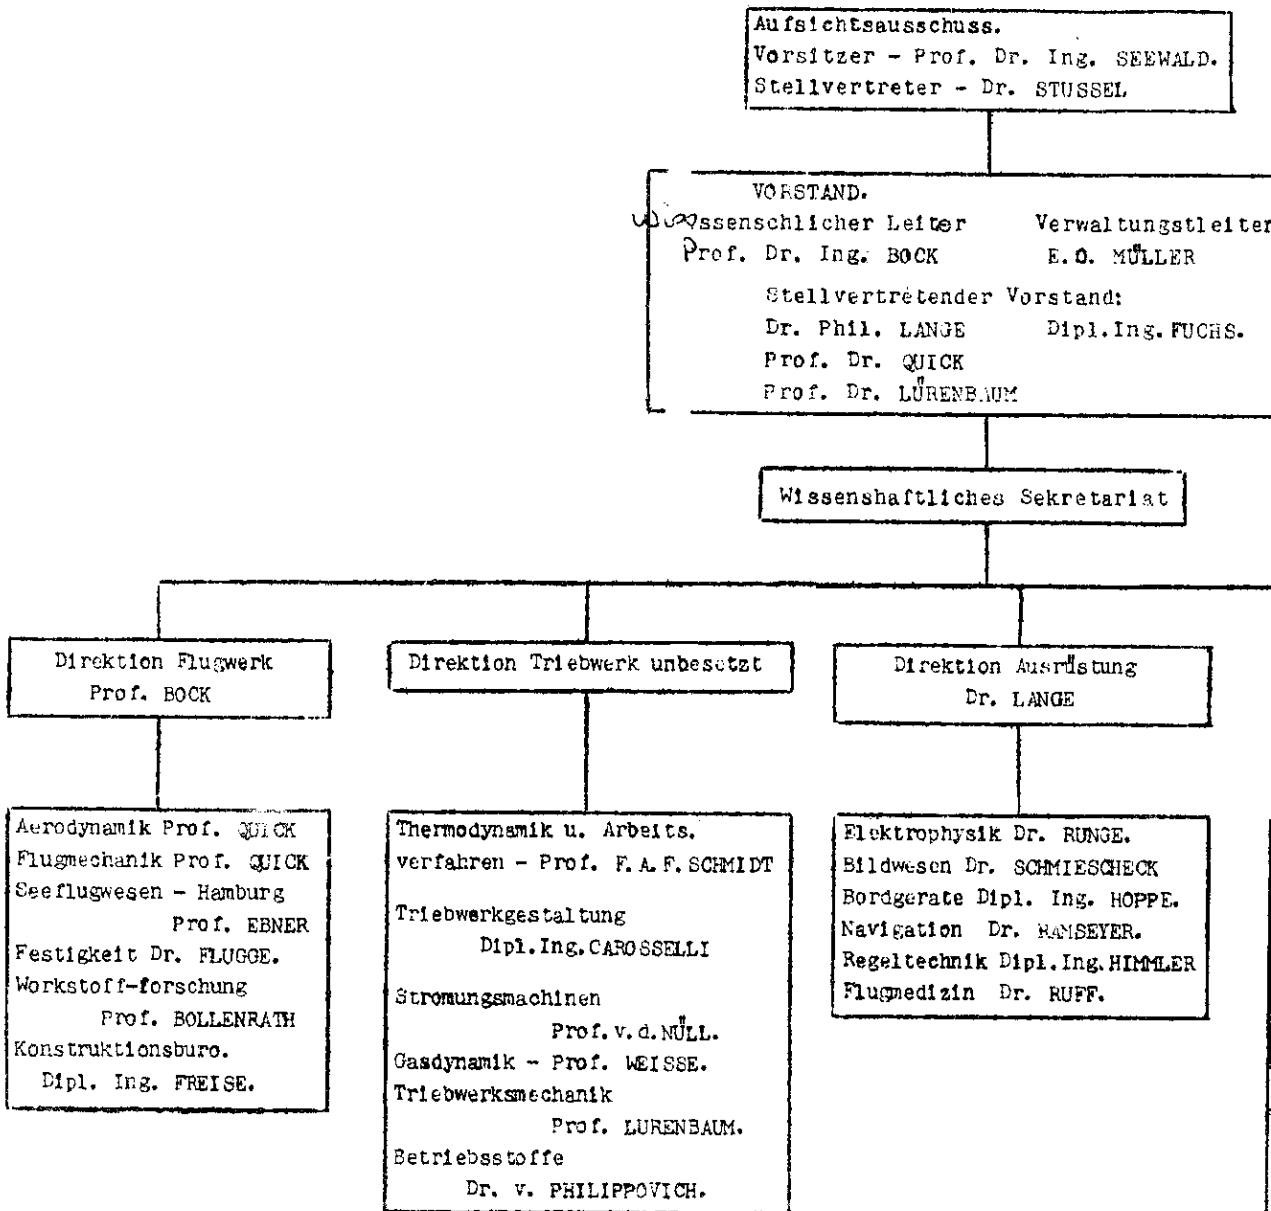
Aufsichtsausschuss.
Vorsitzer - Prof. Dr. Ing. SEEWALD.
Stellvertreter - Dr. STUSSEL

VORSTAND.
Wissenschlicher Leiter Prof. Dr. Ing. BOCK
Verwaltungstleiter E.O. MÜLLER
Stellvertretender Vorstand:
Dr. Phil. LANGE
Dipl.Ing.FUCHS.
Prof. Dr. QUICK
Prof. Dr. LÜRENBAUM

Wissenshaftliches Sekretariat

Direktion Flugwerk
Prof. BOCK

Direktion Triebwerk unbesetzt

Direktion Ausrüstung
Dr. LANGE

Aerodynamik Prof. QUICK
Flugmechanik Prof. QUICK
Seeflugwesen - Hamburg Prof. EBNER
Festigkeit Dr. FLUGGE.
Workstoff-forschung Prof. BOLLENRATH
Konstruktionsburo. Dipl. Ing. FREISE.

Thermodynamik u. Arbeits. verfahren - Prof. F.A.F.SCHMIDT
Triebwerkgestaltung Dipl.Ing.CAROSSELLI
Stromungsmachinen Prof.v.d.NÜLL.
Gasdynamik - Prof. WEISSE.
Triebwerksmechanik Prof. LURENBAUM.
Betriebsstoffe Dr. v. PHILIPPOVICH.

Elektrophysik Dr. RUNGE.
Bildwesen Dr. SCHMIESCHECK
Bordgerate Dipl. Ing. HOPPE.
Navigation Dr. RAMSEYER.
Regeltechnik Dipl.Ing.HIMMLER
Flugmedizin Dr. RUFF.